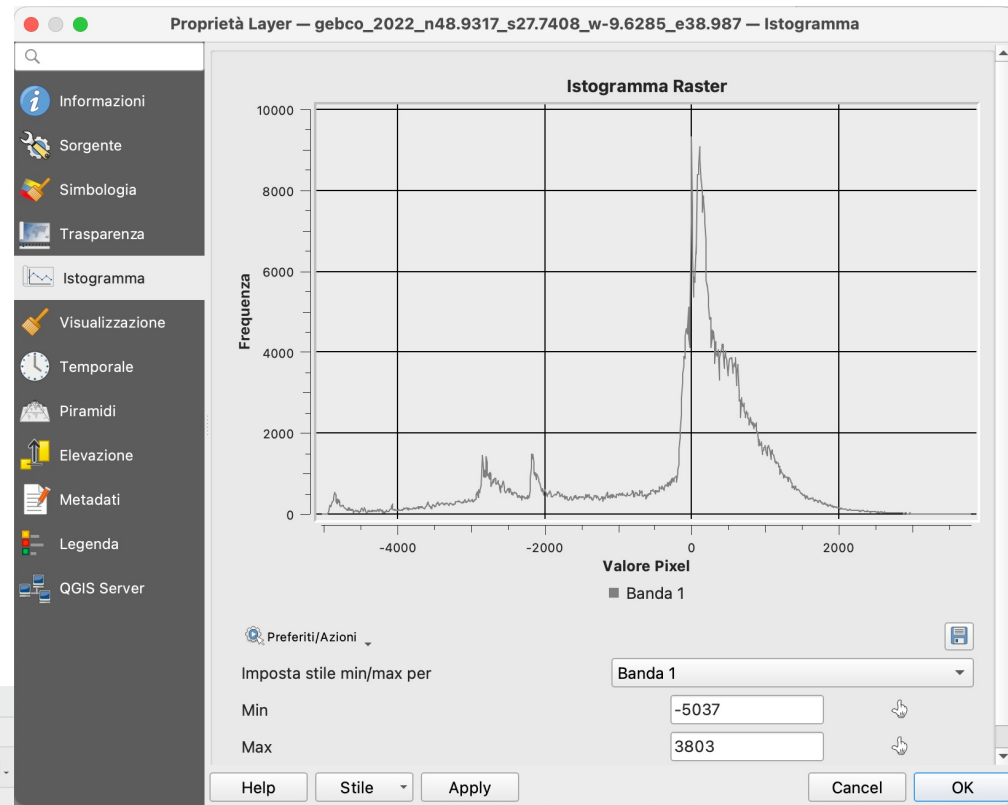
Proprietà Layer — gebco_2022_n48.9317_s27.7408_w-9.6285_e38.987 — Istogramma

Informazioni
Sorgente
Simbologia
Trasparenza
Istogramma
Visualizzazione
Temporale
Piramidi
Elevazione
Metadati
Legenda
QGIS Server

Istogramma Raster

Frequenza

10000
8000
6000
4000
2000
0

-4000
-2000
0
2000

Valore Pixel

Banda 1

Preferiti/Azioni

Imposta stile min/max per
Banda 1

Min
-5037

Max
3803

Help
Stile
Apply
Cancel
OK